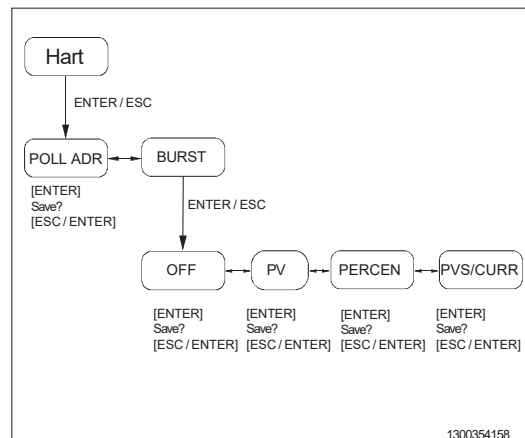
Hart

ENTER / ESC

POLL ADR

BURST

[ENTER]
Save?
[ESC / ENTER]

ENTER / ESC

OFF

PV

PERCEN

PVS/CURR

[ENTER]
Save?
[ESC / ENTER]

[ENTER]
Save?
[ESC / ENTER]

[ENTER]
Save?
[ESC / ENTER]

[ENTER]
Save?
[ESC / ENTER]

1300354158